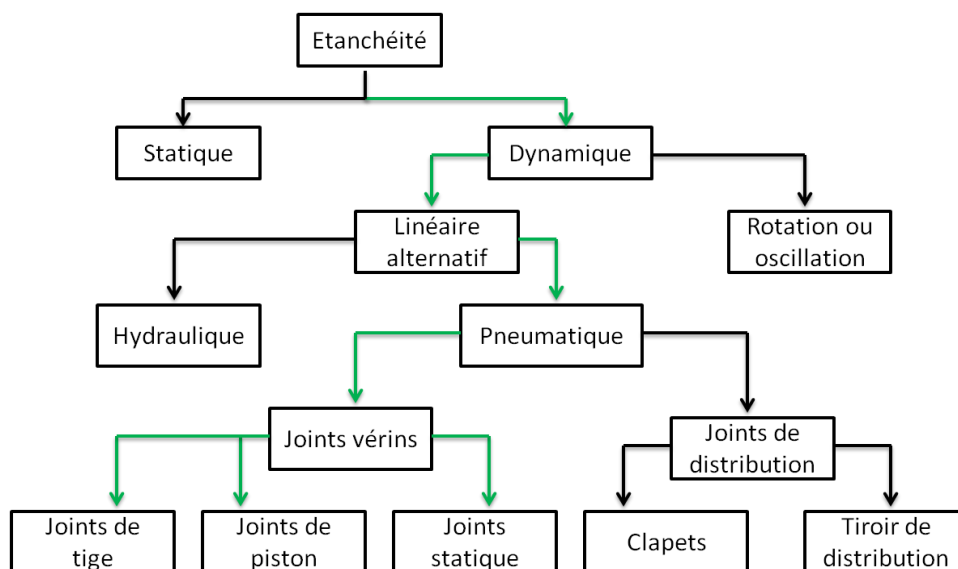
Etanchéité

Statique

Dynamique

Linéaire alternatif

Rotation ou oscillation

Hydraulique

Pneumatique

Joints vérins

Joints de distribution

Joints de tige

Joints de piston

Joints statique

Clapets

Tiroir de distribution